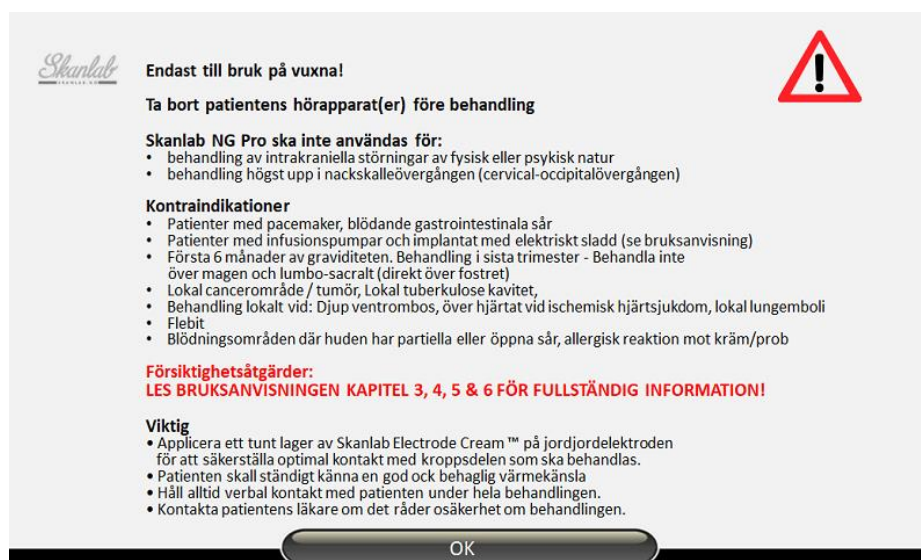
Skanlab
SKANLAB.NO

Endast till bruk på vuxna!

Ta bort patientens hörapparat(er) före behandling

Skanlab NG Pro ska inte användas för:
• behandling av intrakraniella störningar av fysisk eller psykisk natur
• behandling högst upp i nackskalleövergången (cervical-occipitalövergången)

Kontraindikationer
• Patienter med pacemaker, blödande gastrointestinala sår
• Patienter med infusionspumpar och implantat med elektriskt sladd (se bruksanvisning)
• Första 6 månader av graviditeten. Behandling i sista trimester - Behandla inte över magen och lumbo-sacralt (direkt över fostret)
• Lokal cancerområde / tumör, Lokal tuberkulose kavitet,
• Behandling lokalt vid: Djup ventrombos, över hjärtat vid ischemisk hjärtsjukdom, lokal lungemboli
• Flebit
• Blödningsområden där huden har partiella eller öppna sår, allergisk reaktion mot kräm/prob

Försiktighetsåtgärder:
LES BRUKSANVISNINGEN KAPITEL 3, 4, 5 & 6 FÖR FULLSTÄNDIG INFORMATION!

Viktig
• Applicera ett tunt lager av Skanlab Electrode Cream ™ på jordjordelektroden för att säkerställa optimal kontakt med kroppsdelen som ska behandlas.
• Patienten skall ständigt känna en god ock behaglig värmekänsla
• Håll alltid verbal kontakt med patienten under hela behandlingen.
• Kontakta patientens läkare om det råder osäkerhet om behandlingen.

OK